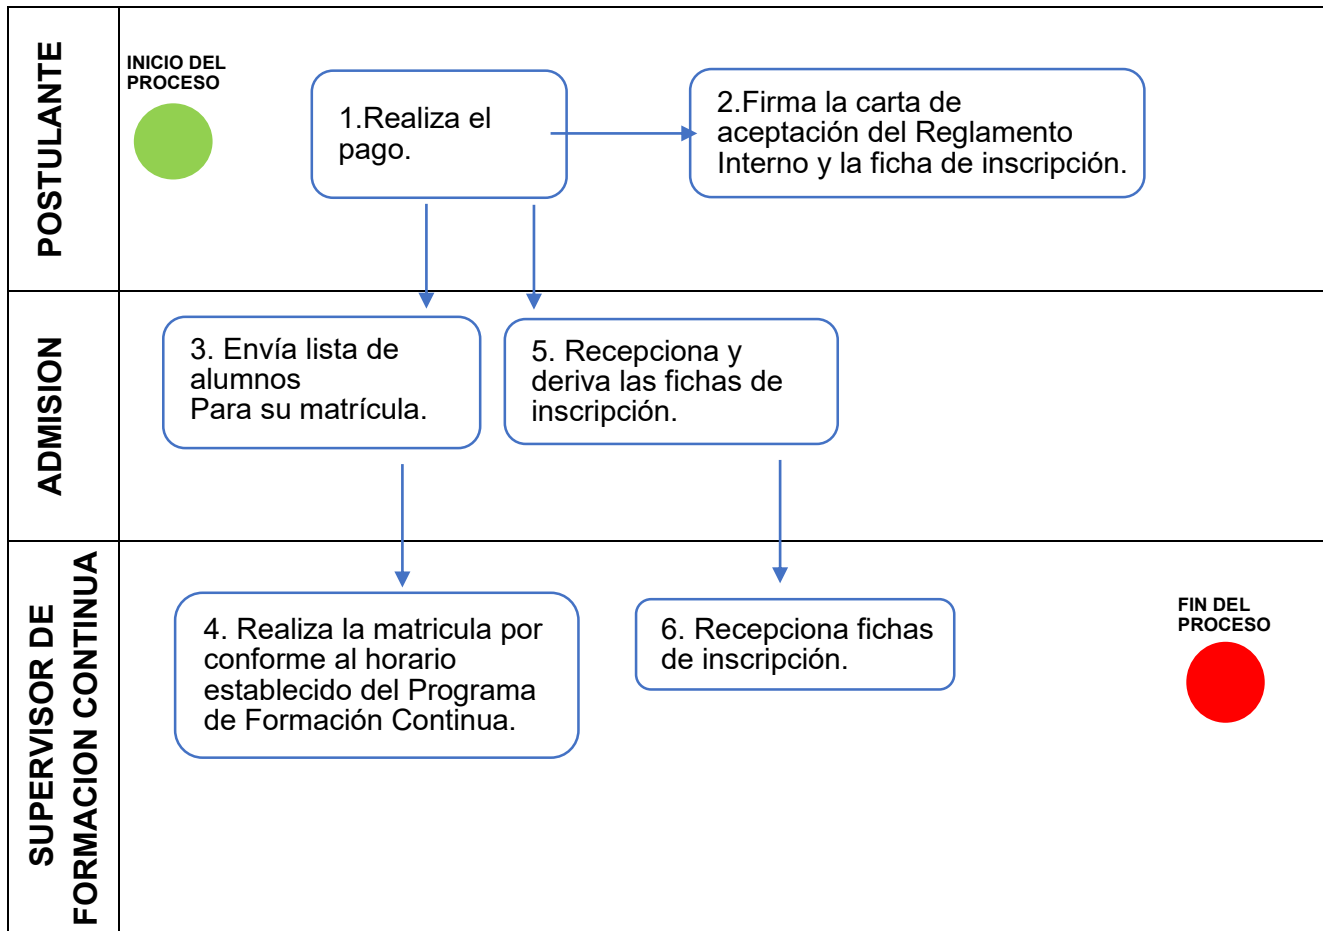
POSTULANTE

INICIO DEL PROCESO

1.Realiza el pago.

2.Firma la carta de aceptación del Reglamento Interno y la ficha de inscripción.

ADMISION

3. Envía lista de alumnos
Para su matrícula.

5. Recepciona y deriva las fichas de inscripción.

SUPERVISOR DE FORMACION CONTINUA

4. Realiza la matricula por conforme al horario establecido del Programa de Formación Continua.

6. Recepciona fichas de inscripción.

FIN DEL PROCESO